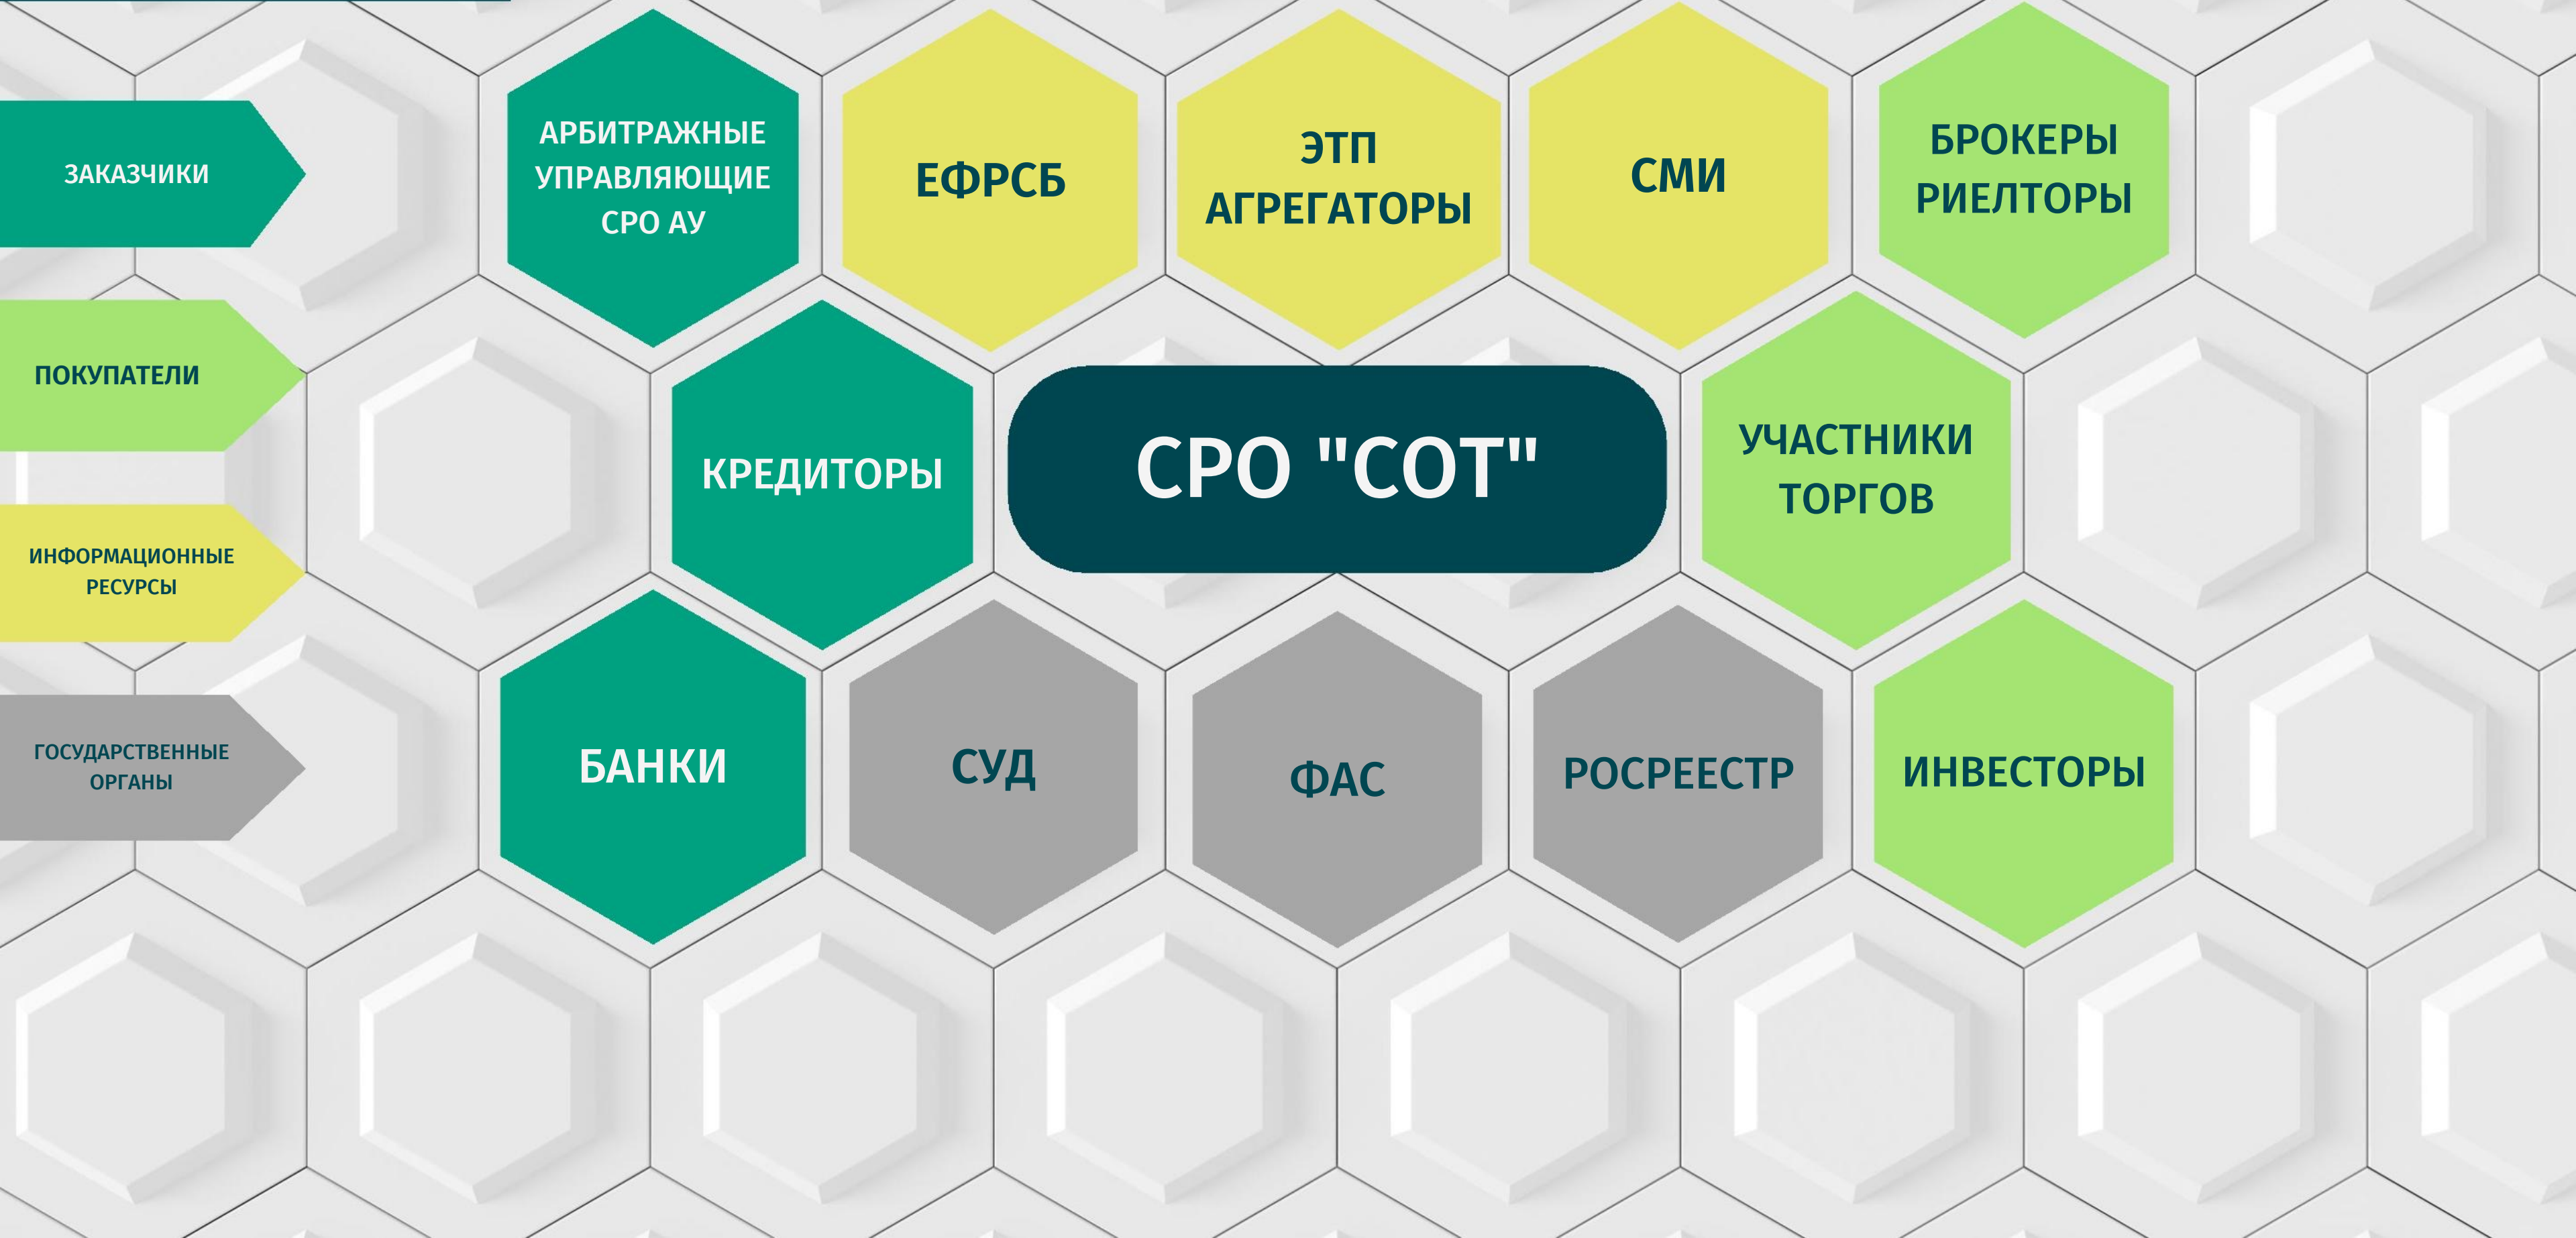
ЗАКАЗЧИКИ

ПОКУПАТЕЛИ

ИНФОРМАЦИОННЫЕ РЕСУРСЫ

ГОСУДАРСТВЕННЫЕ ОРГАНЫ

АРБИТРАЖНЫЕ УПРАВЛЯЮЩИЕ СРО АУ

ЕФРСБ

ЭТП АГРЕГАТОРЫ

СМИ

БРОКЕРЫ РИЕЛТОРЫ

КРЕДИТОРЫ

СРО "СОТ"

УЧАСТНИКИ ТОРГОВ

БАНКИ

СУД

ФАС

РОСРЕЕСТР

ИНВЕСТОРЫ